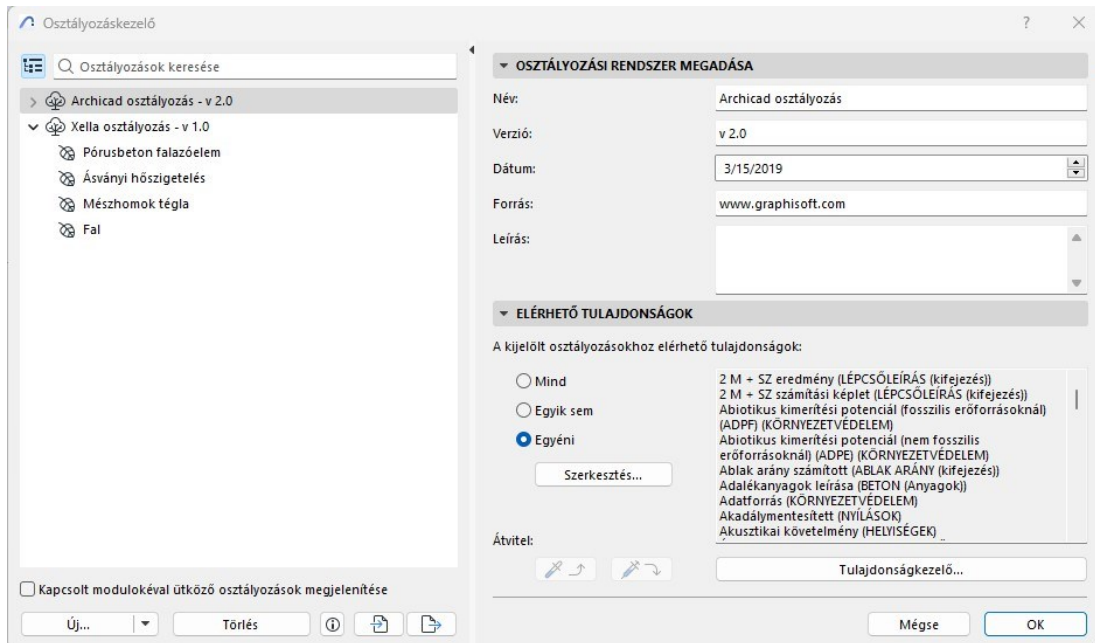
Osztályozáskezelő

?

Osztályozások keresése

Archicad osztályozás - v 2.0
Xella osztályozás - v 1.0
Pórusbeton falazóelem
Ásványi hőszigetelés
Mészhomok tégla
Fal

Kapcsolt modulokéval ütköző osztályozások megjelenítése

Új...

Törlés

OSZTÁLYOZÁSI RENDSZER MEGADÁSA

Név: Archicad osztályozás
Verzió: v 2.0
Dátum: 3/15/2019
Forrás: www.graphisoft.com
Leírás:

ELÉRHETŐ TULAJDONSÁGOK

A kijelölt osztályozásokhoz elérhető tulajdonságok:

Mind
Egyik sem
Egyéni

Szerkesztés...

2 M + SZ eredmény (LÉPCSŐLEÍRÁS (kifejezés))
2 M + SZ számítási képlet (LÉPCSŐLEÍRÁS (kifejezés))
Abiotikus kimerítési potenciál (fosszilis erőforrásoknál) (ADPF) (KÖRNYEZETVÉDELEM)
Abiotikus kimerítési potenciál (nem fosszilis erőforrásoknál) (ADPE) (KÖRNYEZETVÉDELEM)
Ablak arány számított (ABLAK ARÁNY (kifejezés))
Adalékanyagok leírása (BETON (Anyagok))
Adatforrás (KÖRNYEZETVÉDELEM)
Akadálymentesített (NYÍLÁSOK)
Akusztikai követelmény (HELYISÉGEK)

Átvitel:

Tulajdonságkezelő...

Mégse

OK